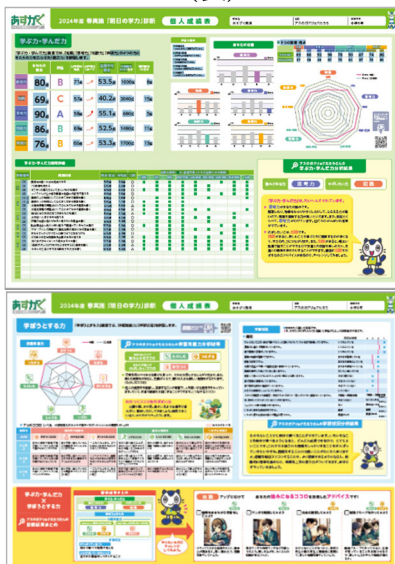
あすがく

2024年度 春実施「明日の学力」診断 個人成績表

学ぶ力・学んだ力

80点 B

69点 C 40.2

90点 A 55.1

86点 B 53.4

76点 B 53.3

2024年度 春実施「明日の学力」診断 個人成績表

学ぼうとする力

学ぶ力・学んだ力 × 学ぼうとする力

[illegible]